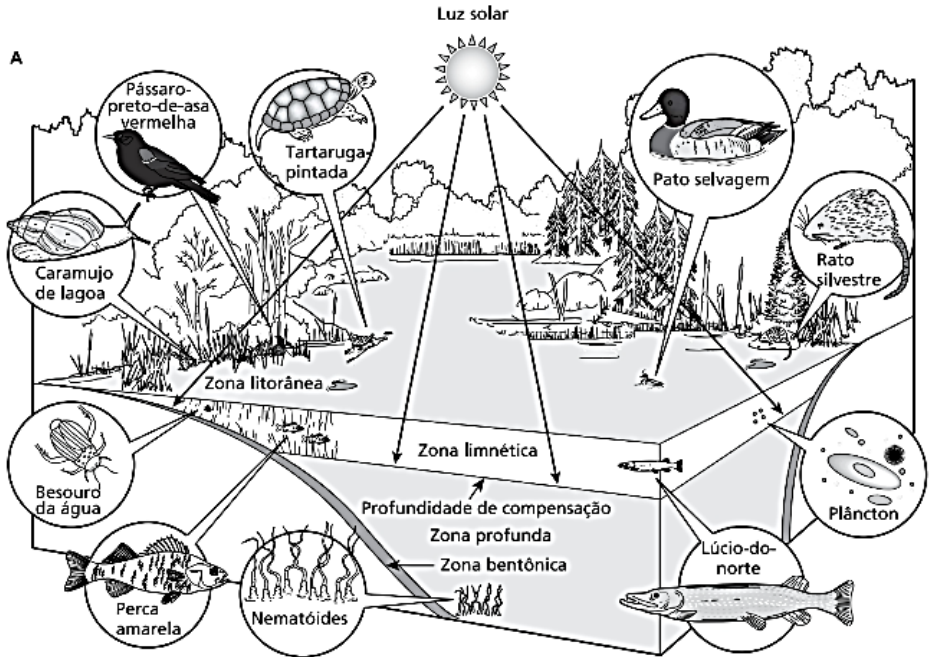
Luz solar

A

Pássaro-preto-de-asa vermelha

Tartaruga pintada

Pato selvagem

Caramujo de lagoa

Rato silvestre

Zona litorânea

Zona limnética

Besouro da água

Profundidade de compensação

Zona profunda

Zona bentônica

Plâncton

Lúcio-do-norte

Perca amarela

Nematóides